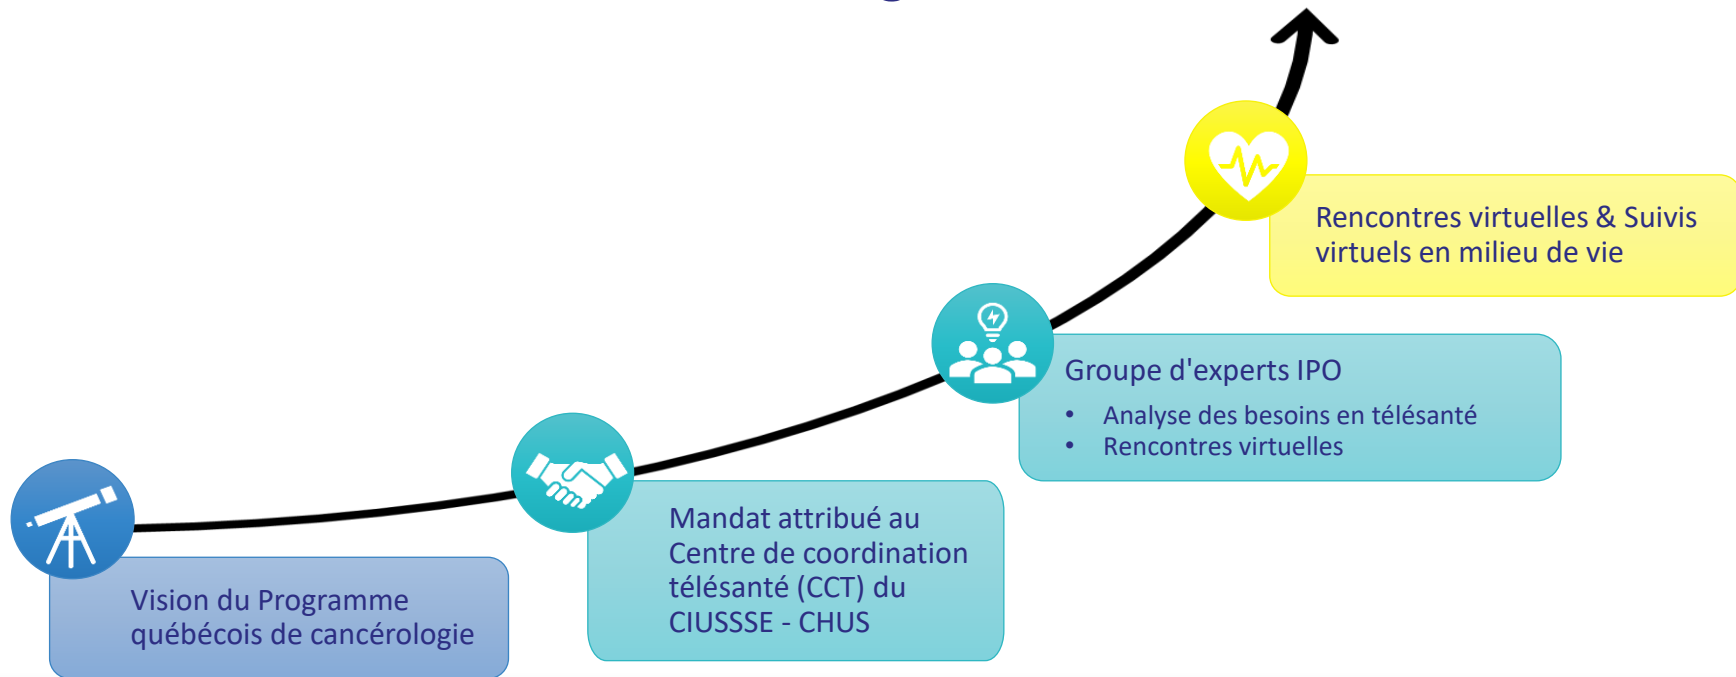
Rencontres virtuelles & Suivis virtuels en milieu de vie

Groupe d'experts IPO
• Analyse des besoins en télésanté
• Rencontres virtuelles

Mandat attribué au Centre de coordination télésanté (CCT) du CIUSSSE - CHUS

Vision du Programme québécois de cancérologie